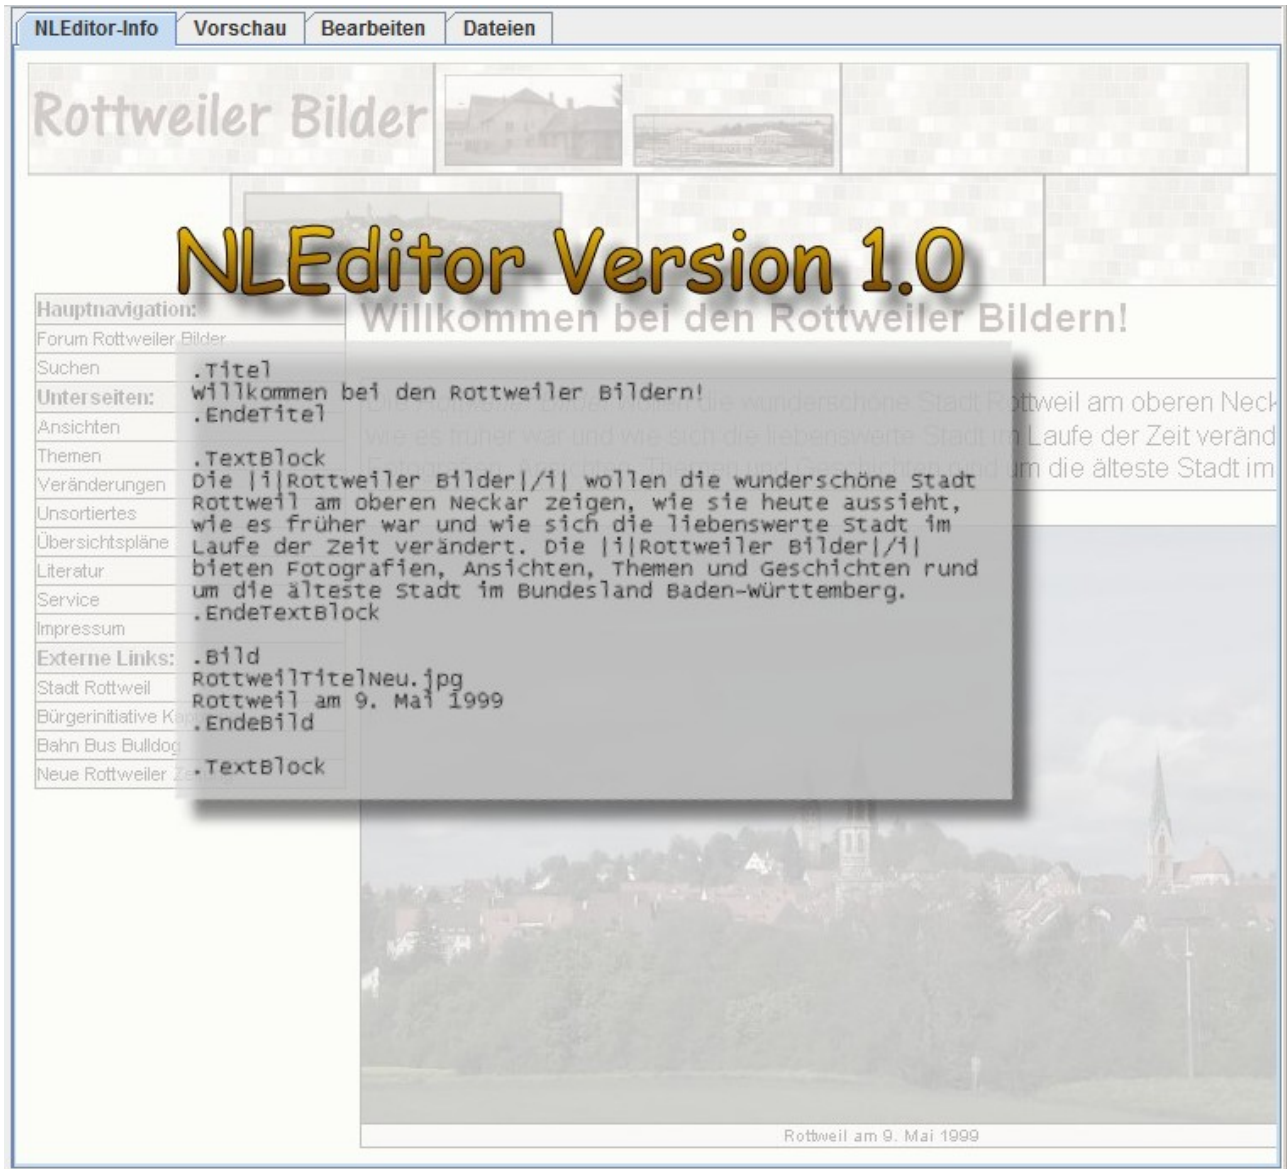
NLEditor-Info | Vorschau | Bearbeiten | Dateien

Rottweiler Bilder

NLEditor Version 1.0

Hauptnavigation:
Forum Rottweiler Bilder
Suchen
Unterseiten:
Ansichten
Themen
Veränderungen
Unsortiertes
Übersichtspläne
Literatur
Service
Impressum
Externe Links:
Stadt Rottweil
Bürgerinitiative Ka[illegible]
Bahn Bus Bulldog
Neue Rottweiler Ze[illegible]

Willkommen bei den Rottweiler Bildern!

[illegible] Rottweil am oberen Neck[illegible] wie es früher war und wie sich die liebenswerte Stadt im Laufe der Zeit veränd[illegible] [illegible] um die älteste Stadt im

.Titel
Willkommen bei den Rottweiler Bildern!
.EndeTitel

.TextBlock
Die |i|Rottweiler Bilder|/i| wollen die wunderschöne Stadt Rottweil am oberen Neckar zeigen, wie sie heute aussieht, wie es früher war und wie sich die liebenswerte Stadt im Laufe der Zeit verändert. Die |i|Rottweiler Bilder|/i| bieten Fotografien, Ansichten, Themen und Geschichten rund um die älteste Stadt im Bundesland Baden-Württemberg.
.EndeTextBlock

.Bild
RottweilTitelNeu.jpg
Rottweil am 9. Mai 1999
.EndeBild

.TextBlock

Rottweil am 9. Mai 1999